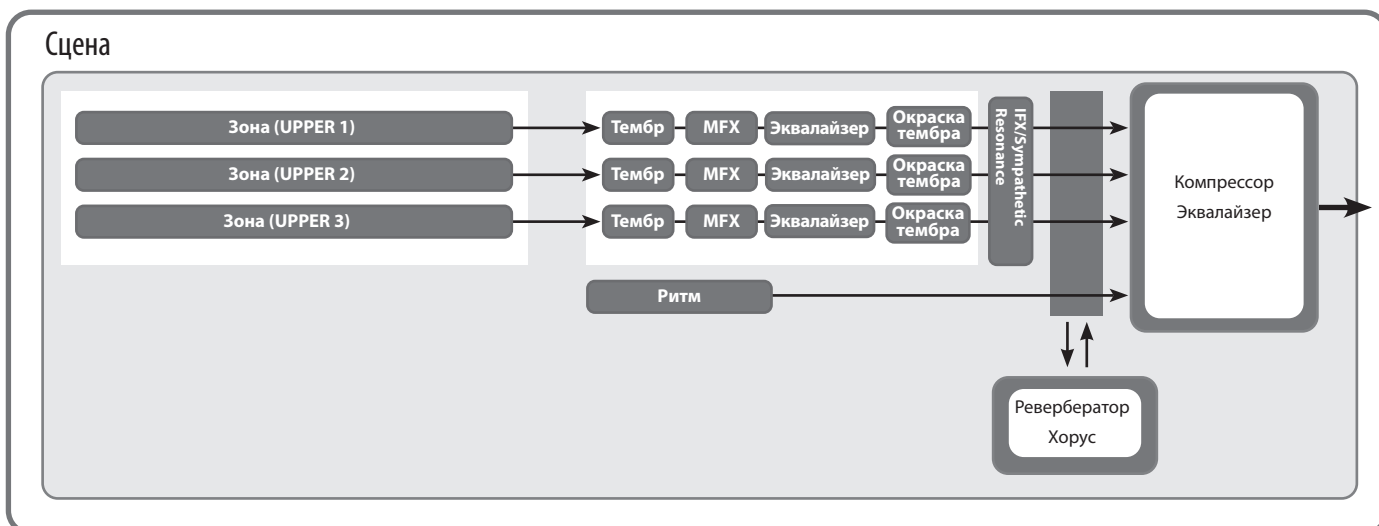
Сцена

Зона (UPPER 1)
Зона (UPPER 2)
Зона (UPPER 3)

Тембр MFX Эквалайзер Окраска тембра
Тембр MFX Эквалайзер Окраска тембра
Тембр MFX Эквалайзер Окраска тембра

IFX/Sympathetic Resonance

Ритм

Компрессор
Эквалайзер

Реверберератор
Хорус